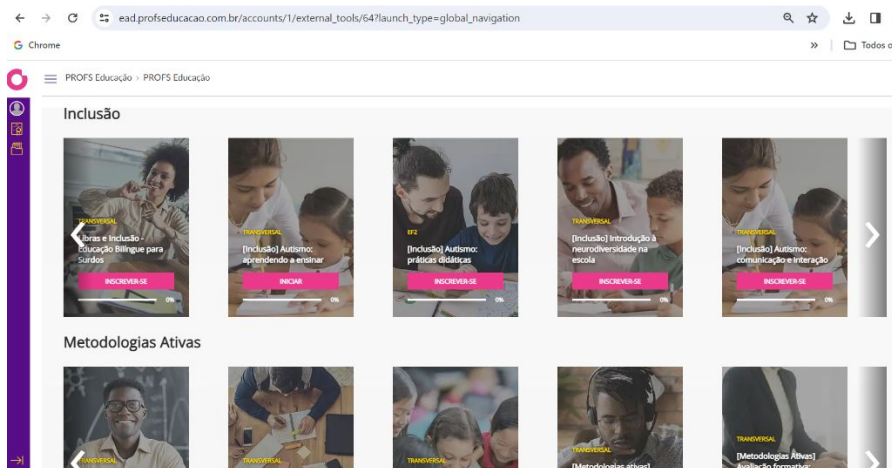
ead.profseducacao.com.br/accounts/1/external_tools/64?launch_type=global_navigation

Chrome

Todos o

PROFS Educação › PROFS Educação

Inclusão

TRANSVERSAL
Libras e Inclusão - Educação Bilíngue para Surdos
INSCREVER-SE
0%

TRANSVERSAL
[Inclusão] Autismo: aprendendo a ensinar
INICIAR
0%

EF2
[Inclusão] Autismo: práticas didáticas
INSCREVER-SE
0%

TRANSVERSAL
[Inclusão] Introdução à neurodiversidade na escola
INSCREVER-SE
0%

TRANSVERSAL
[Inclusão] Autismo: comunicação e interação
INSCREVER-SE
0%

Metodologias Ativas

TRANSVERSAL

TRANSVERSAL

TRANSVERSAL

TRANSVERSAL
[Metodologias ativas]

TRANSVERSAL
[Metodologias Ativas] Avaliação formativa: